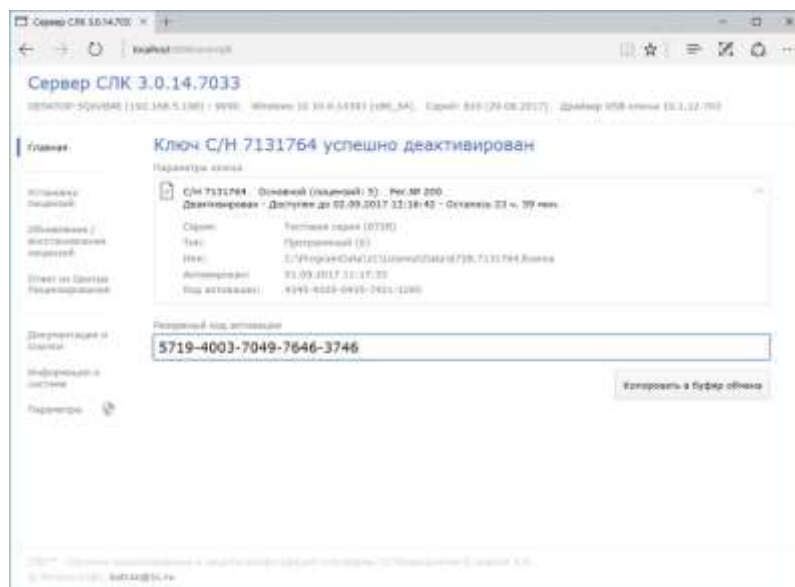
Сервер СЛК 3.0.14.7033 ×

localhost

Сервер СЛК 3.0.14.7033

DESKTOP-5QVBB46 (192.168.5.180) : 9099. Windows 10 10.0.14393 (x86_64). Сервер: 8.0 (29.08.2017). Драйвер USB ключа 10.1.12.703

Главная

Установка лицензий

Обновление / восстановление лицензий

Ответ из Центра Лицензирования

Документация и Справка

Информация о системе

Параметры

Ключ С/Н 7131764 успешно деактивирован

Параметры ключа

С/Н 7131764. Основной (лицензий: 5). Рег.№ 200
Деактивирован - Доступен до 02.09.2017 12:16:42 - Осталось 23 ч. 59 мин.

Серия: Тестовая серия (0738)
Тип: Программный (6)
Имя: C:\ProgramData\1C\Licenses\Data\0738.7131764.lkena
Активирован: 01.09.2017 11:17:35
Код активации: 4345-4103-0435-7421-1265

Резервный код активации

5719-4003-7049-7646-3746

Копировать в буфер обмена

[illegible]
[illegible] kstrax@1c.ru